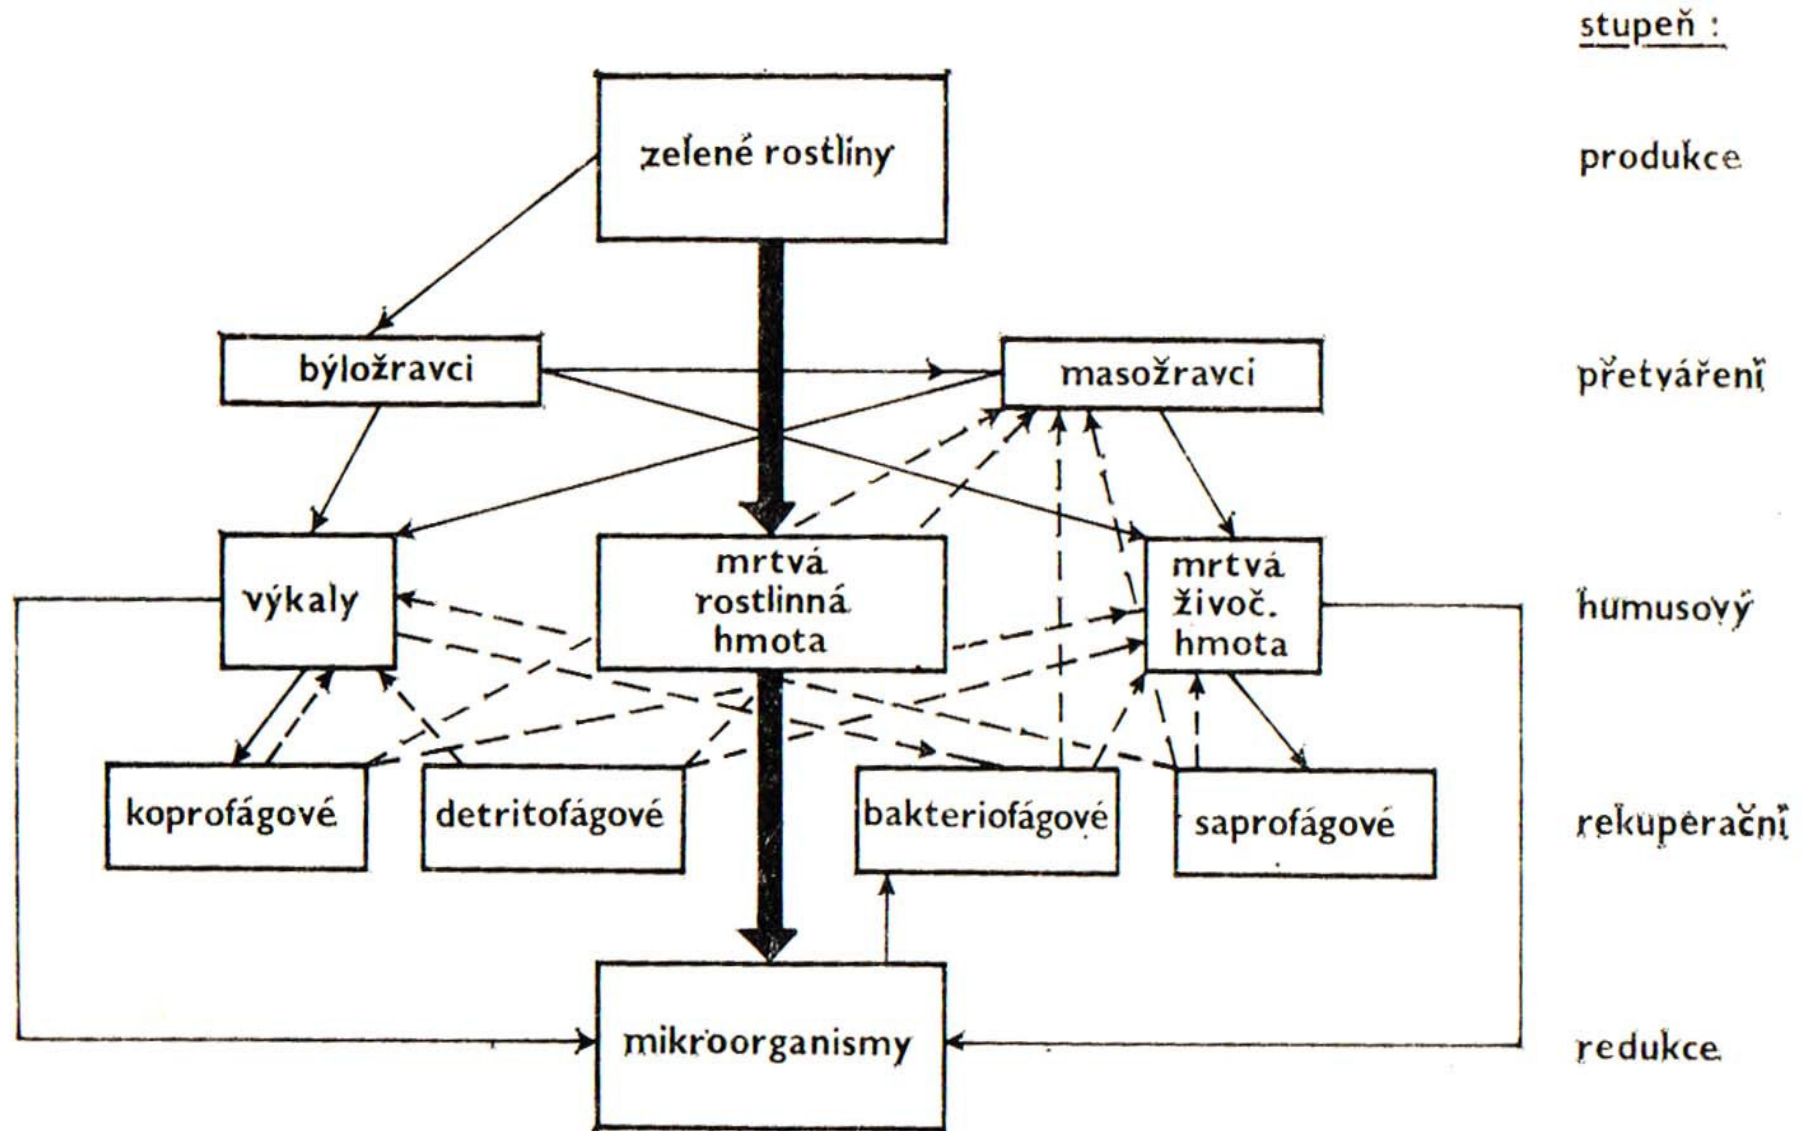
stupeň :

zelené rostliny

produkce

býložravci

masožravci

přetváření

výkaly

mrtvá rostlinná hmota

mrtvá živoč. hmota

humusový

koprofágové

detritofágové

bakteriofágové

saprofágové

rekuperační

mikroorganismy

redukce